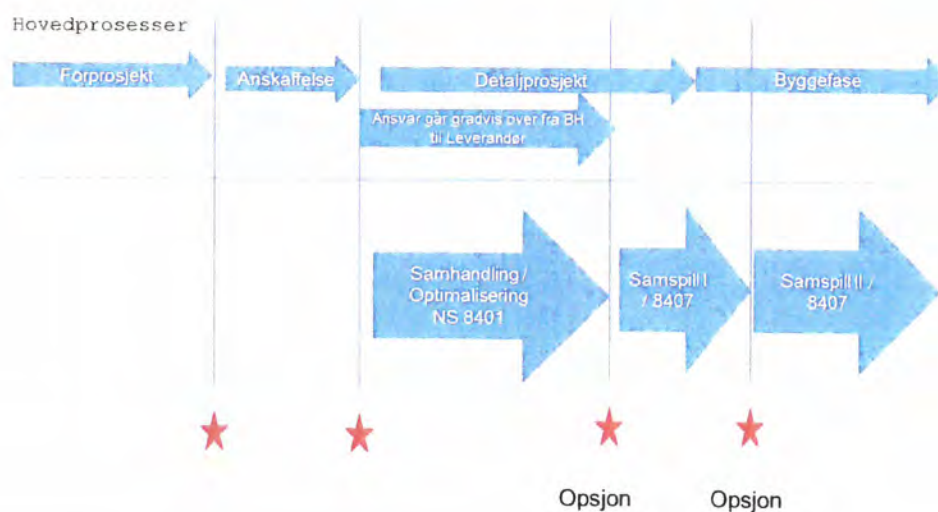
Hovedprosesser

Forprosjekt

Anskaffelse

Detaljprosjekt

Byggefase

Ansvar går gradvis over fra BH til Leverandør

Samhandling / Optimalisering NS 8401

Samspill I / 8407

Samspill II / 8407

Opsjon

Opsjon